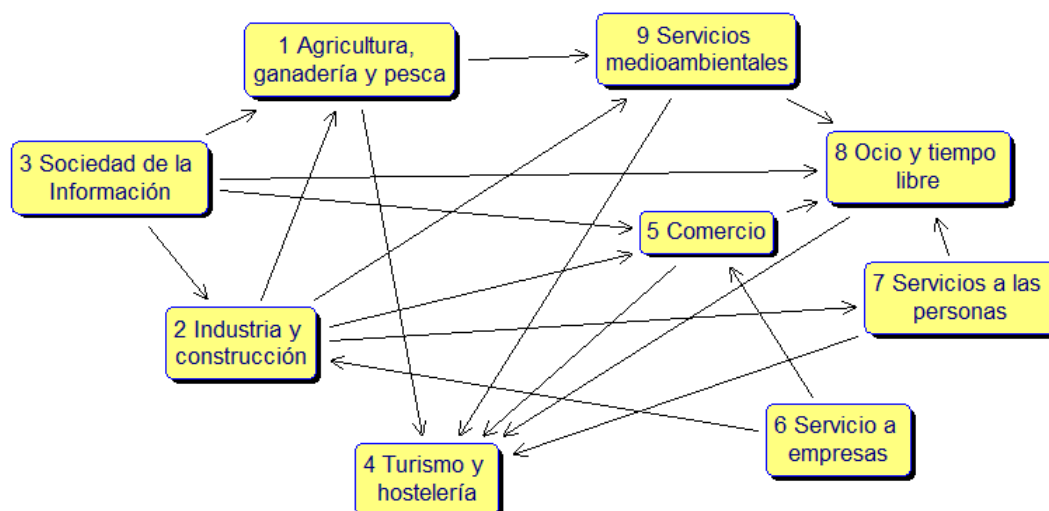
1 Agricultura, ganadería y pesca

9 Servicios medioambientales

3 Sociedad de la Información

8 Ocio y tiempo libre

5 Comercio

7 Servicios a las personas

2 Industria y construcción

6 Servicio a empresas

4 Turismo y hostelería